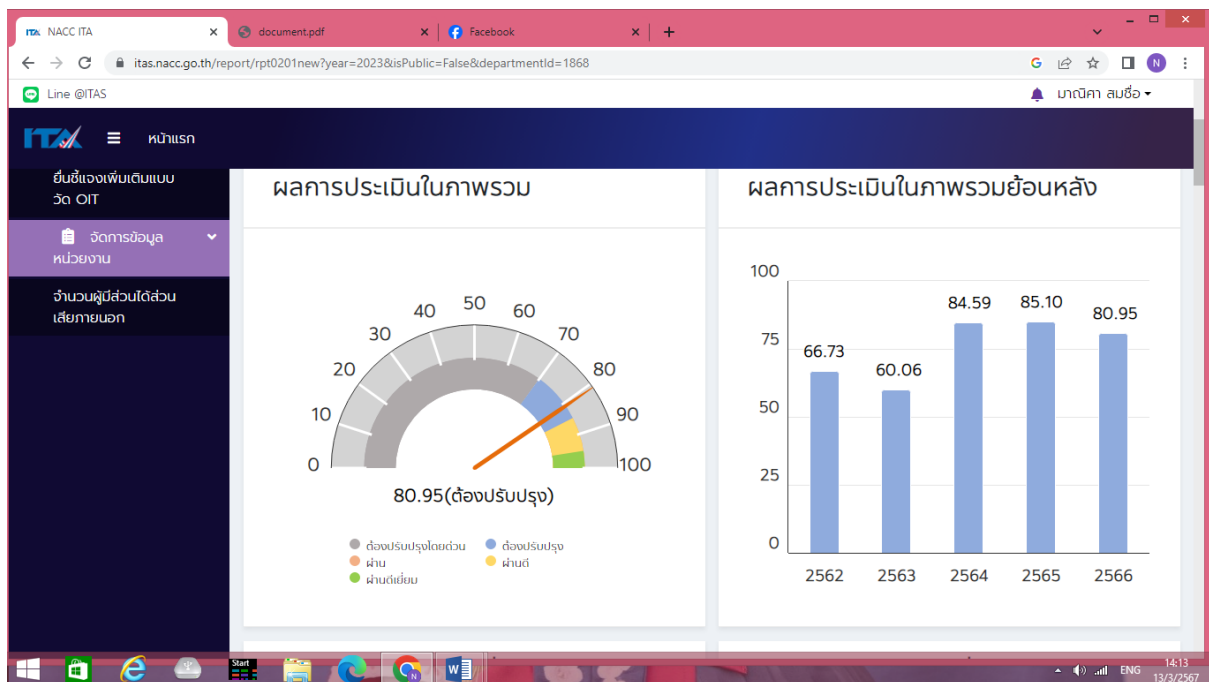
NACC ITA × document.pdf × Facebook × +

itas.nacc.go.th/report/rpt0201new?year=2023&isPublic=False&departmentId=1868

Line @ITAS

มาณิศา สมชื่อ

ITA หน้าแรก

ยื่นชี้แจงเพิ่มเติมแบบวัด OIT

จัดการข้อมูลหน่วยงาน

จำนวนผู้มีส่วนได้ส่วนเสียภายนอก

ผลการประเมินในภาพรวม

0 10 20 30 40 50 60 70 80 90 100

80.95(ต้องปรับปรุง)

ต้องปรับปรุงโดยด่วน
ต้องปรับปรุง
ผ่าน
ผ่านดี
ผ่านดีเยี่ยม

ผลการประเมินในภาพรวมย้อนหลัง

100
75
50
25
0

| 2562 | 2563 | 2564 | 2565 | 2566 |
|---|---|---|---|---|
| 66.73 | 60.06 | 84.59 | 85.10 | 80.95 |

Start

ENG 14:13 13/3/2567